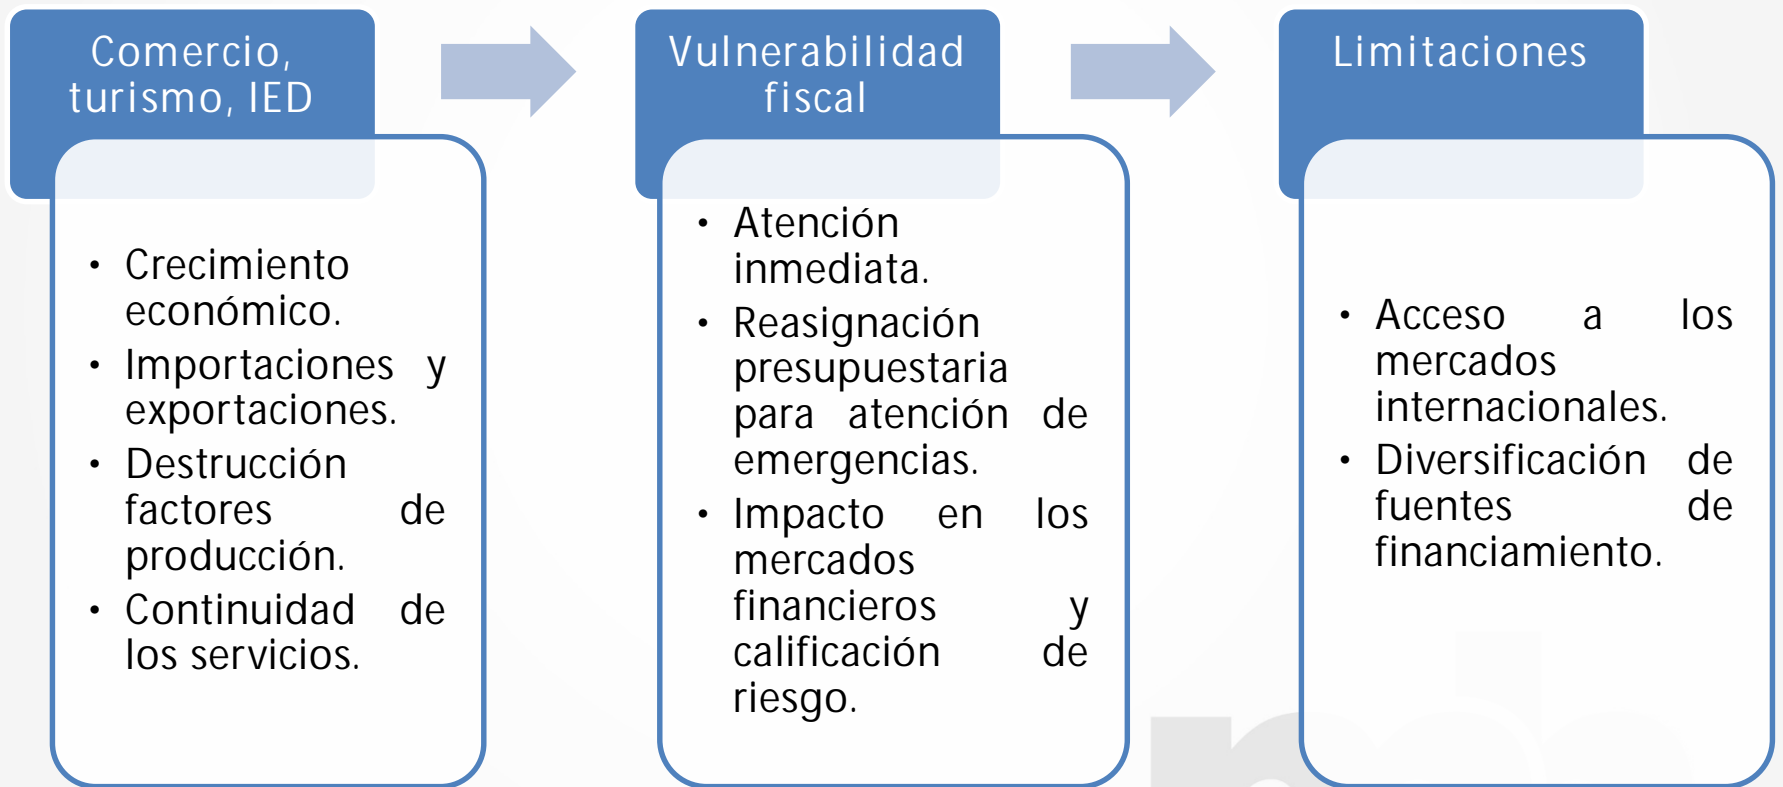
Comercio, turismo, IED

- Crecimiento económico.
- Importaciones y exportaciones.
- Destrucción factores de producción.
- Continuidad de los servicios.

Vulnerabilidad fiscal

- Atención inmediata.
- Reasignación presupuestaria para atención de emergencias.
- Impacto en los mercados financieros y calificación de riesgo.

Limitaciones

- Acceso a los mercados internacionales.
- Diversificación de fuentes de financiamiento.